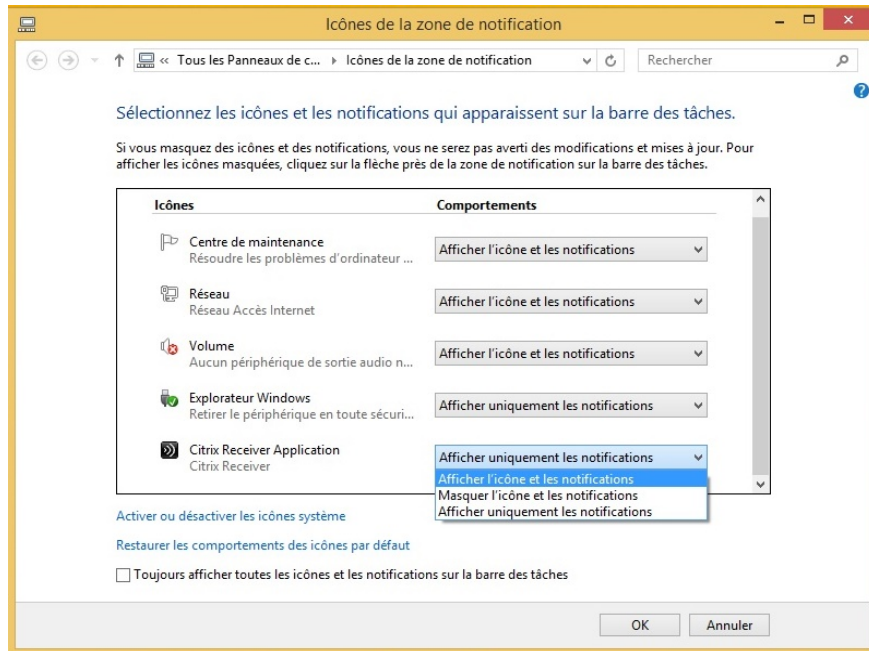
Icônes de la zone de notification

« Tous les Panneaux de c... ▸ Icônes de la zone de notification

Rechercher

Sélectionnez les icônes et les notifications qui apparaissent sur la barre des tâches.

Si vous masquez des icônes et des notifications, vous ne serez pas averti des modifications et mises à jour. Pour afficher les icônes masquées, cliquez sur la flèche près de la zone de notification sur la barre des tâches.

| Icônes | Comportements |
|---|---|
| Centre de maintenance<br>Résoudre les problèmes d'ordinateur ... | Afficher l'icône et les notifications |
| Réseau<br>Réseau Accès Internet | Afficher l'icône et les notifications |
| Volume<br>Aucun périphérique de sortie audio n... | Afficher l'icône et les notifications |
| Explorateur Windows<br>Retirer le périphérique en toute sécuri... | Afficher uniquement les notifications |
| Citrix Receiver Application<br>Citrix Receiver | Afficher uniquement les notifications |

Afficher l'icône et les notifications
Masquer l'icône et les notifications
Afficher uniquement les notifications

Activer ou désactiver les icônes système

Restaurer les comportements des icônes par défaut

Toujours afficher toutes les icônes et les notifications sur la barre des tâches

OK
Annuler